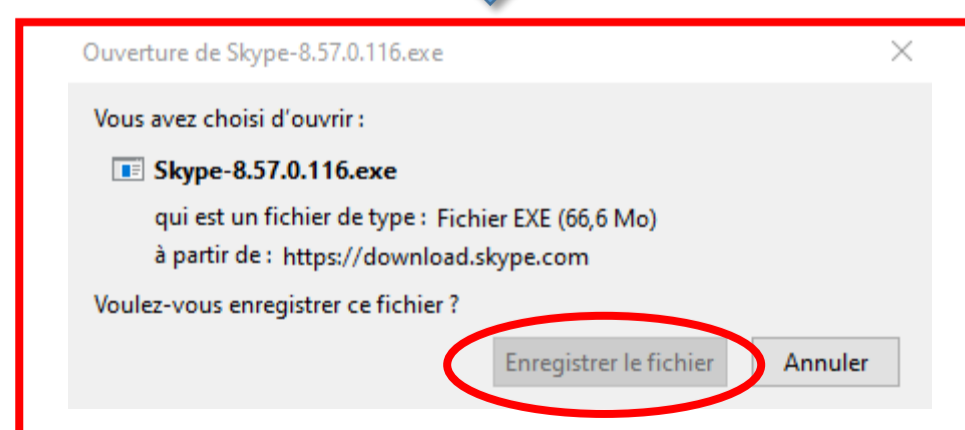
Ouverture de Skype-8.57.0.116.exe

Vous avez choisi d'ouvrir :

Skype-8.57.0.116.exe

qui est un fichier de type : Fichier EXE (66,6 Mo)

à partir de : https://download.skype.com

Voulez-vous enregistrer ce fichier ?

Enregistrer le fichier

Annuler